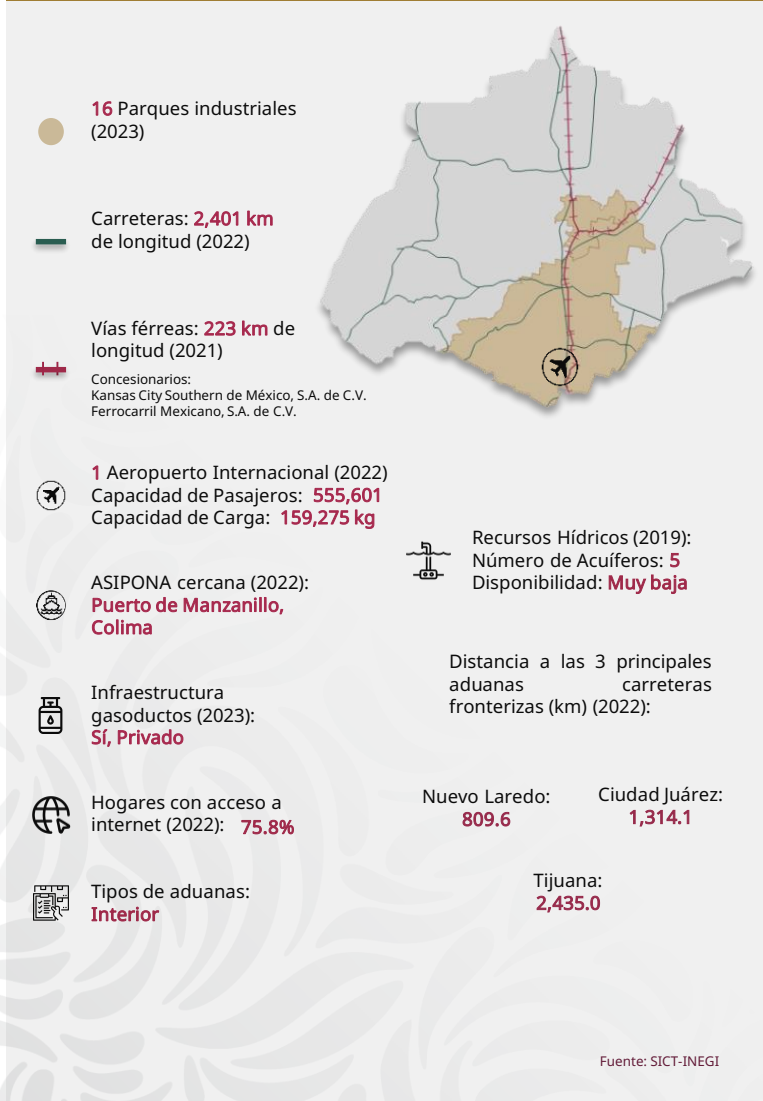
16 Parques industriales (2023)

Carreteras: 2,401 km de longitud (2022)

Vías férreas: 223 km de longitud (2021)
Concesionarios:
Kansas City Southern de México, S.A. de C.V.
Ferrocarril Mexicano, S.A. de C.V.

1 Aeropuerto Internacional (2022)
Capacidad de Pasajeros: 555,601
Capacidad de Carga: 159,275 kg

Recursos Hídricos (2019):
Número de Acuíferos: 5
Disponibilidad: Muy baja

ASIPONA cercana (2022):
Puerto de Manzanillo, Colima

Distancia a las 3 principales aduanas carreteras fronterizas (km) (2022):

Infraestructura gasoductos (2023):
Sí, Privado

Hogares con acceso a internet (2022): 75.8%

Nuevo Laredo:
809.6

Ciudad Juárez:
1,314.1

Tipos de aduanas:
Interior

Tijuana:
2,435.0

Fuente: SICT-INEGI